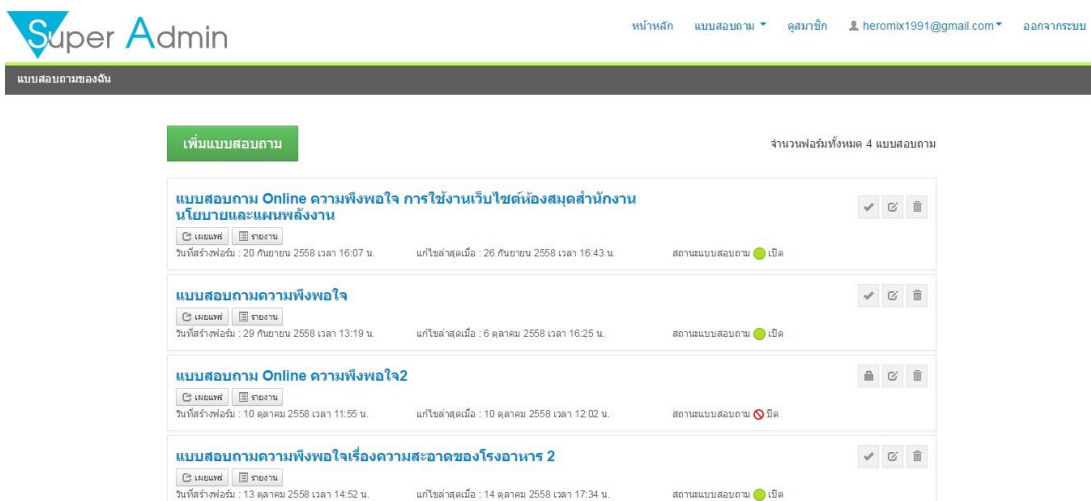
Super Admin

หน้าหลัก แบบสอบถาม ดูสมาชิก heromix1991@gmail.com ออกจากระบบ

แบบสอบถามของฉัน

เพิ่มแบบสอบถาม

จำนวนฟอร์มทั้งหมด 4 แบบสอบถาม

แบบสอบถาม Online ความพึงพอใจ การใช้งานเว็บไซต์ห้องสมุดสำนักงานนโยบายและแผนพลังงาน
เผยแพร่ รายงาน
วันที่สร้างฟอร์ม : 20 กันยายน 2558 เวลา 16:07 น. แก้ไขล่าสุดเมื่อ : 26 กันยายน 2558 เวลา 16:43 น. สถานะแบบสอบถาม เปิด

แบบสอบถามความพึงพอใจ
เผยแพร่ รายงาน
วันที่สร้างฟอร์ม : 29 กันยายน 2558 เวลา 13:19 น. แก้ไขล่าสุดเมื่อ : 6 ตุลาคม 2558 เวลา 16:25 น. สถานะแบบสอบถาม เปิด

แบบสอบถาม Online ความพึงพอใจ2
เผยแพร่ รายงาน
วันที่สร้างฟอร์ม : 10 ตุลาคม 2558 เวลา 11:55 น. แก้ไขล่าสุดเมื่อ : 10 ตุลาคม 2558 เวลา 12:02 น. สถานะแบบสอบถาม ปิด

แบบสอบถามความพึงพอใจเรื่องความสะอาดของโรงอาหาร 2
เผยแพร่ รายงาน
วันที่สร้างฟอร์ม : 13 ตุลาคม 2558 เวลา 14:52 น. แก้ไขล่าสุดเมื่อ : 14 ตุลาคม 2558 เวลา 17:34 น. สถานะแบบสอบถาม เปิด